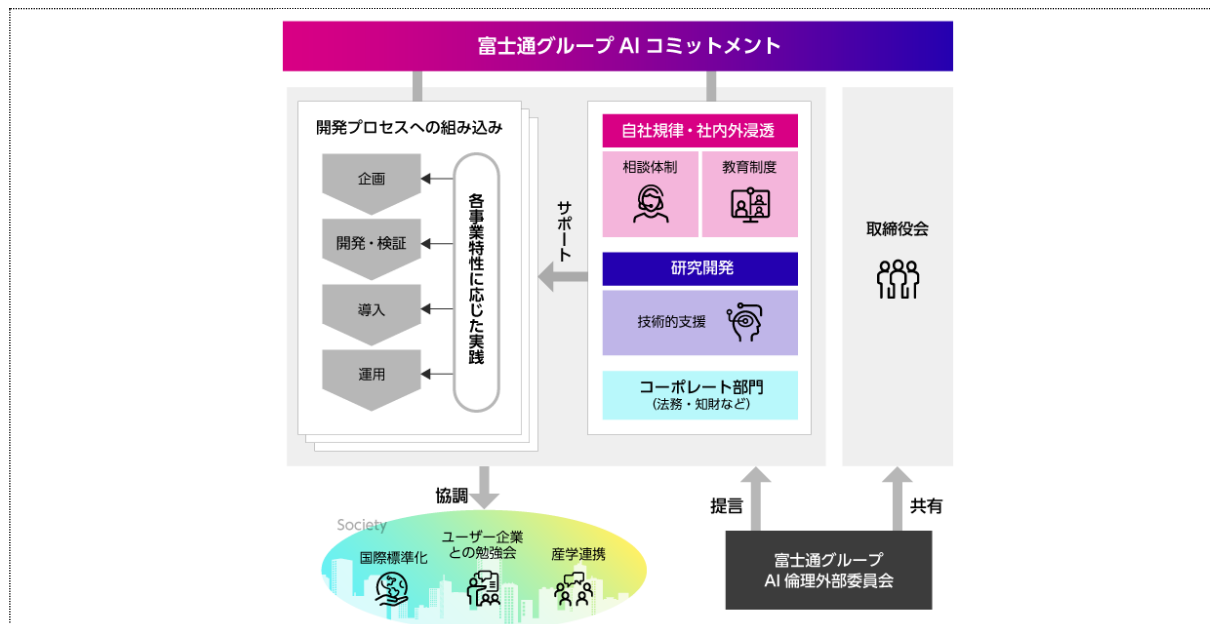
富士通グループ AI コミットメント

開発プロセスへの組み込み

企画

開発・検証

導入

運用

各事業特性に応じた実践

サポート

自社規律・社内外浸透

相談体制

教育制度

研究開発

技術的支援

コーポレート部門
(法務・知財など)

取締役会

協調

Society

国際標準化

ユーザー企業との勉強会

産学連携

提言

共有

富士通グループ
AI 倫理外部委員会